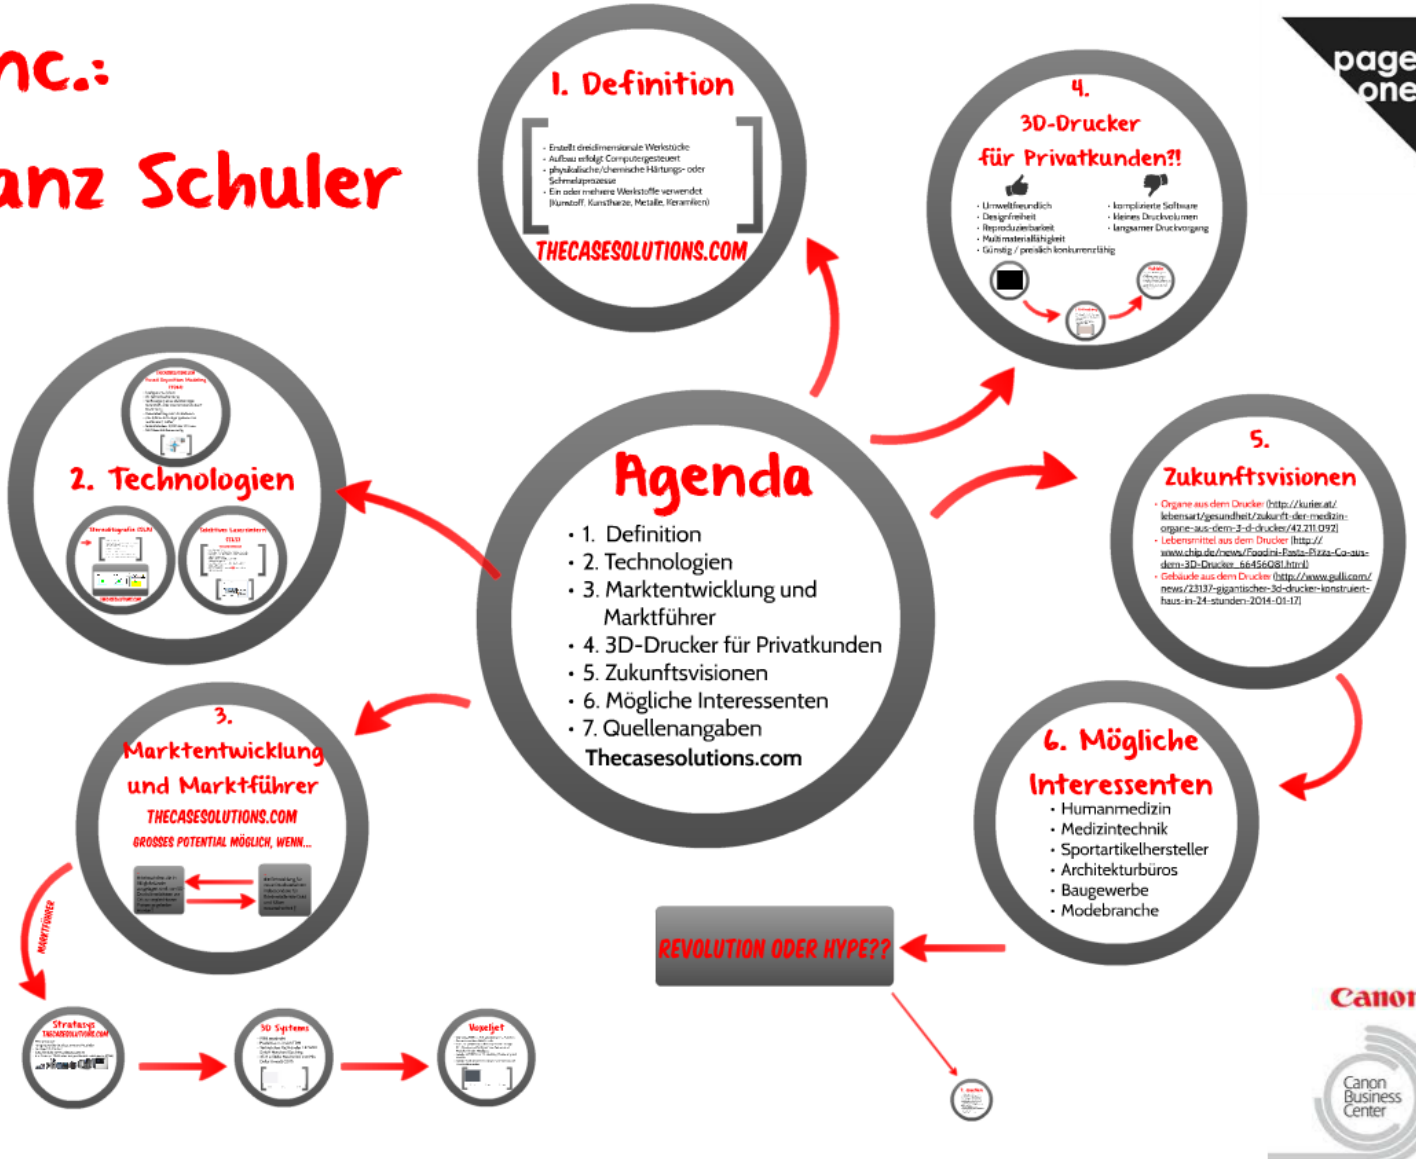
nc.:

anz Schuler

1. Definition

- Erstellt dreidimensionale Werkstücke
- Aufbau erfolgt Computergesteuert
- physikalische/chemische Härtungs- oder Schmelzprozesse
- Ein oder mehrere Werkstoffe verwendet (Kunstoff, Kunstharze, Metalle, Keramiken)

THECASESOLUTIONS.COM

page one

4.
3D-Drucker
für Privatkunden?!

- Umweltfreundlich
- Designfreiheit
- Reproduzierbarkeit
- Multimaterialfähigkeit
- Günstig / preislich konkurrenzfähig

- komplizierte Software
- kleines Druckvolumen
- langsamer Druckvorgang

2. Technologien

Agenda

- 1. Definition
- 2. Technologien
- 3. Marktentwicklung und Marktführer
- 4. 3D-Drucker für Privatkunden
- 5. Zukunftsvisionen
- 6. Mögliche Interessenten
- 7. Quellenangaben

Thecasesolutions.com

5.
Zukunftsvisionen

- Organe aus dem Drucker (http://kurier.at/lebensart/gesundheit/zukunft-der-medizin-organe-aus-dem-3-d-drucker/42.211.092)
- Lebensmittel aus dem Drucker (http://www.chip.de/news/Foodini-Pasta-Pizza-Co-aus-dem-3D-Drucker_66456081.html)
- Gebäude aus dem Drucker (http://www.gulli.com/news/23137-gigantischer-3d-drucker-konstruiert-haus-in-24-stunden-2014-01-17)

3.
Marktentwicklung
und Marktführer

THECASESOLUTIONS.COM
GROSSES POTENTIAL MÖGLICH, WENN...

6. Mögliche Interessenten

- Humanmedizin
- Medizintechnik
- Sportartikelhersteller
- Architekturbüros
- Baugewerbe
- Modebranche

REVOLUTION ODER HYPE??

MARKTFÜHRER

Stratasys
THECASESOLUTIONS.COM

3D Systems

Voxeljet

Canon

Canon Business Center